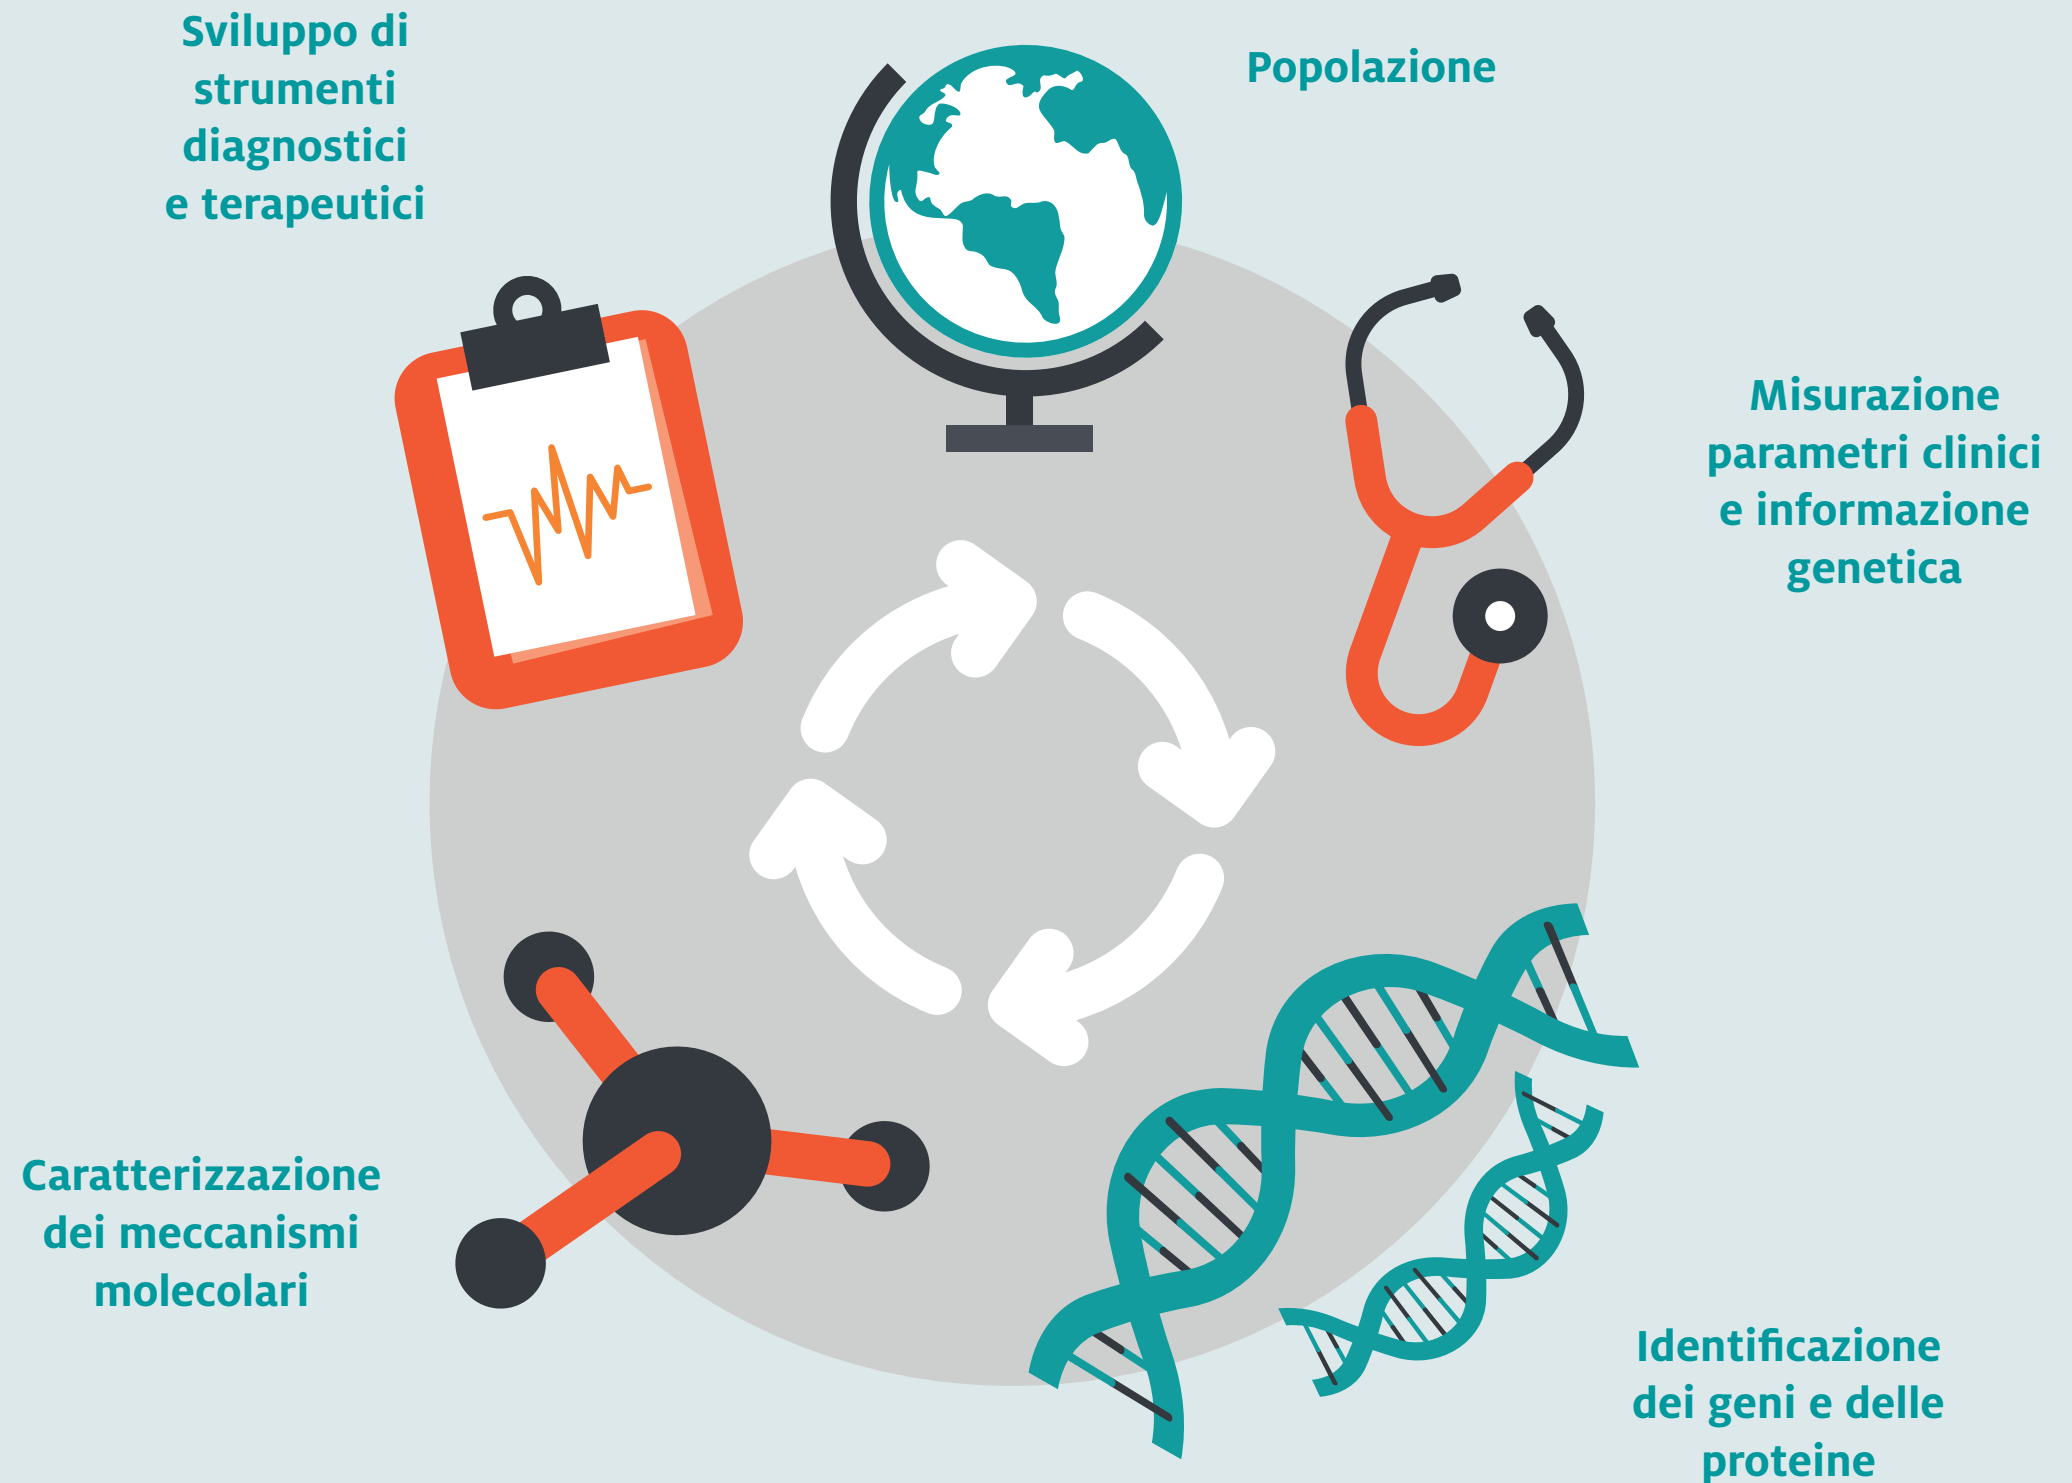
Sviluppo di strumenti diagnostici e terapeutici

Popolazione

Misurazione parametri clinici e informazione genetica

Identificazione dei geni e delle proteine

Caratterizzazione dei meccanismi molecolari